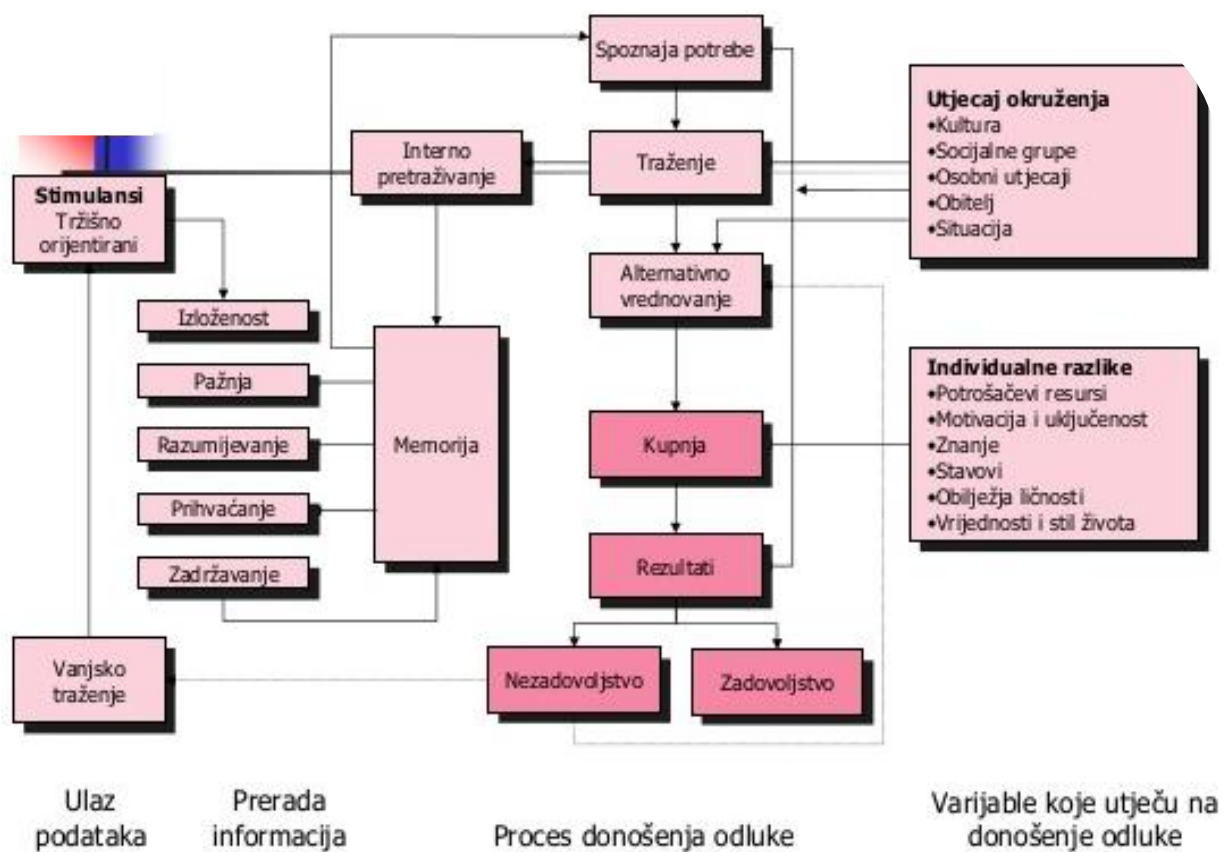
Spoznaja potrebe

Utjecaj okruženja
•Kultura
•Socijalne grupe
•Osobni utjecaji
•Obitelj
•Situacija

Interno pretraživanje

Traženje

Stimulansi
Tržišno orijentirani

Alternativno vrednovanje

Izloženost

Individualne razlike
•Potrošačevi resursi
•Motivacija i uključenost
•Znanje
•Stavovi
•Obilježja ličnosti
•Vrijednosti i stil života

Pažnja

Razumijevanje

Memorija

Kupnja

Prihvaćanje

Zadržavanje

Rezultati

Vanjsko traženje

Nezadovoljstvo

Zadovoljstvo

Ulaz podataka

Prerada informacija

Proces donošenja odluke

Varijable koje utječu na donošenje odluke